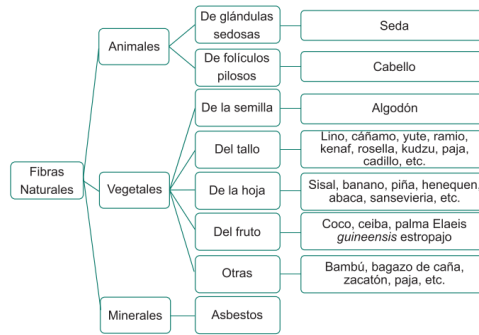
Fibras Naturales

Animales

De glándulas sedosas

Seda

De folículos pilosos

Cabello

Vegetales

De la semilla

Algodón

Del tallo

Lino, cáñamo, yute, ramio, kenaf, rosella, kudzu, paja, cadillo, etc.

De la hoja

Sisal, banano, piña, henequen, abaca, sansevieria, etc.

Del fruto

Coco, ceiba, palma Elaeis *guineensis* estropajo

Otras

Bambú, bagazo de caña, zacatón, paja, etc.

Minerales

Asbestos